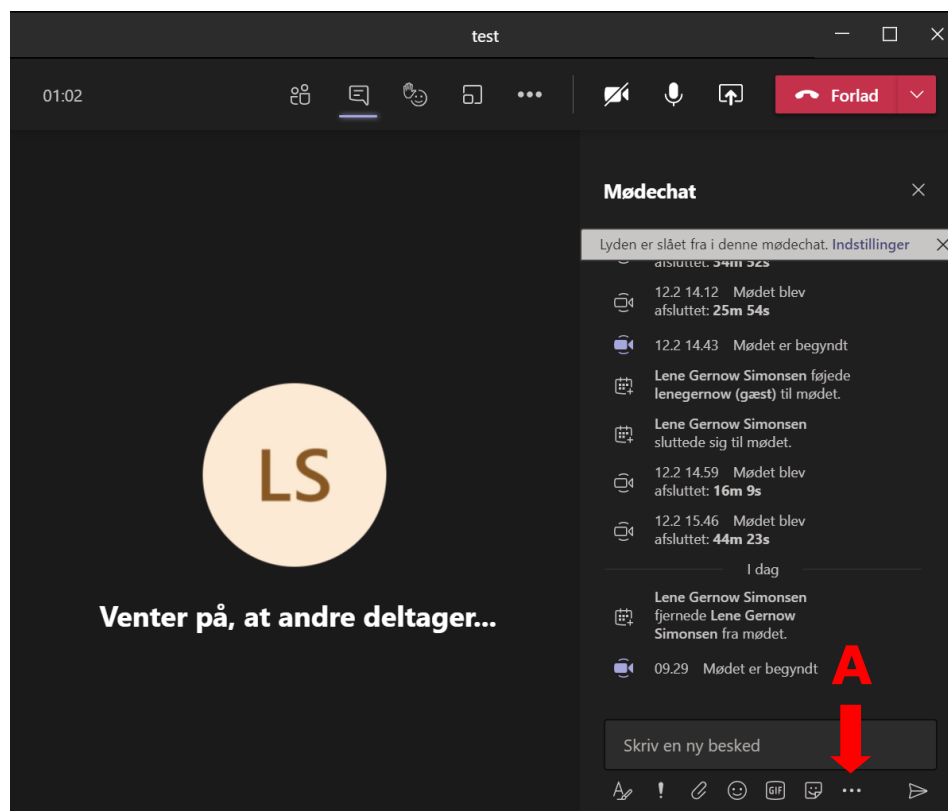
test

01:02

Forlad

Mødechat

Lyden er slået fra i denne mødechat. Indstillinger

afsluttet: 34m 52s

12.2 14.12 Mødet blev afsluttet: 25m 54s

12.2 14.43 Mødet er begyndt

Lene Gernow Simonsen føjede lenegernow (gæst) til mødet.

Lene Gernow Simonsen sluttede sig til mødet.

12.2 14.59 Mødet blev afsluttet: 16m 9s

12.2 15.46 Mødet blev afsluttet: 44m 23s

I dag

Lene Gernow Simonsen fjernede Lene Gernow Simonsen fra mødet.

09.29 Mødet er begyndt

LS

Venter på, at andre deltager...

A

Skriv en ny besked